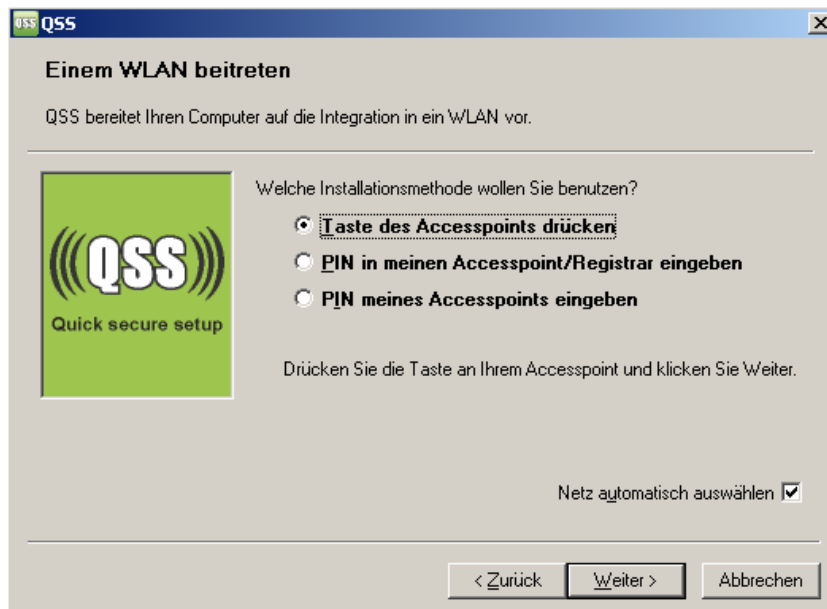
QSS QSS

Einem WLAN beitreten

QSS bereitet Ihren Computer auf die Integration in ein WLAN vor.

QSS
Quick secure setup

Welche Installationsmethode wollen Sie benutzen?

Taste des Accesspoints drücken

PIN in meinen Accesspoint/Registrar eingeben

PIN meines Accesspoints eingeben

Drücken Sie die Taste an Ihrem Accesspoint und klicken Sie Weiter.

Netz automatisch auswählen

< Zurück
Weiter >
Abbrechen